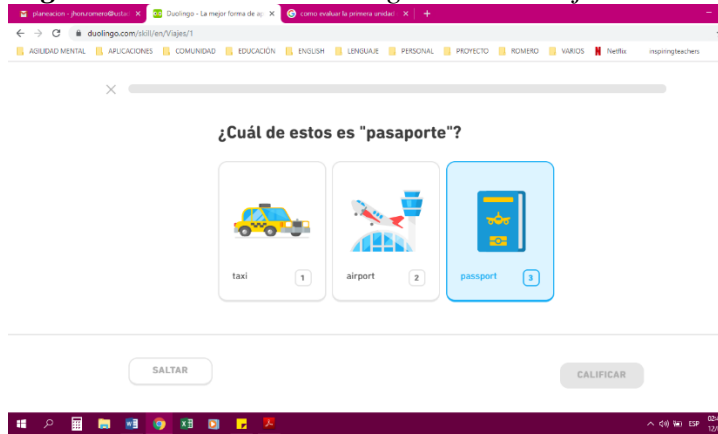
planeacion - jhon.romero@usta | Duolingo - La mejor forma de ap | como evaluar la primera unidad

duolingo.com/skill/en/Viajes/1

AGILIDAD MENTAL | APLICACIONES | COMUNIDAD | EDUCACIÓN | ENGLISH | LENGUAJE | PERSONAL | PROYECTO | ROMERO | VARIOS | Netflix | inspiringteachers

¿Cuál de estos es "pasaporte"?

taxi 1

airport 2

passport 3

SALTAR

CALIFICAR

ESP